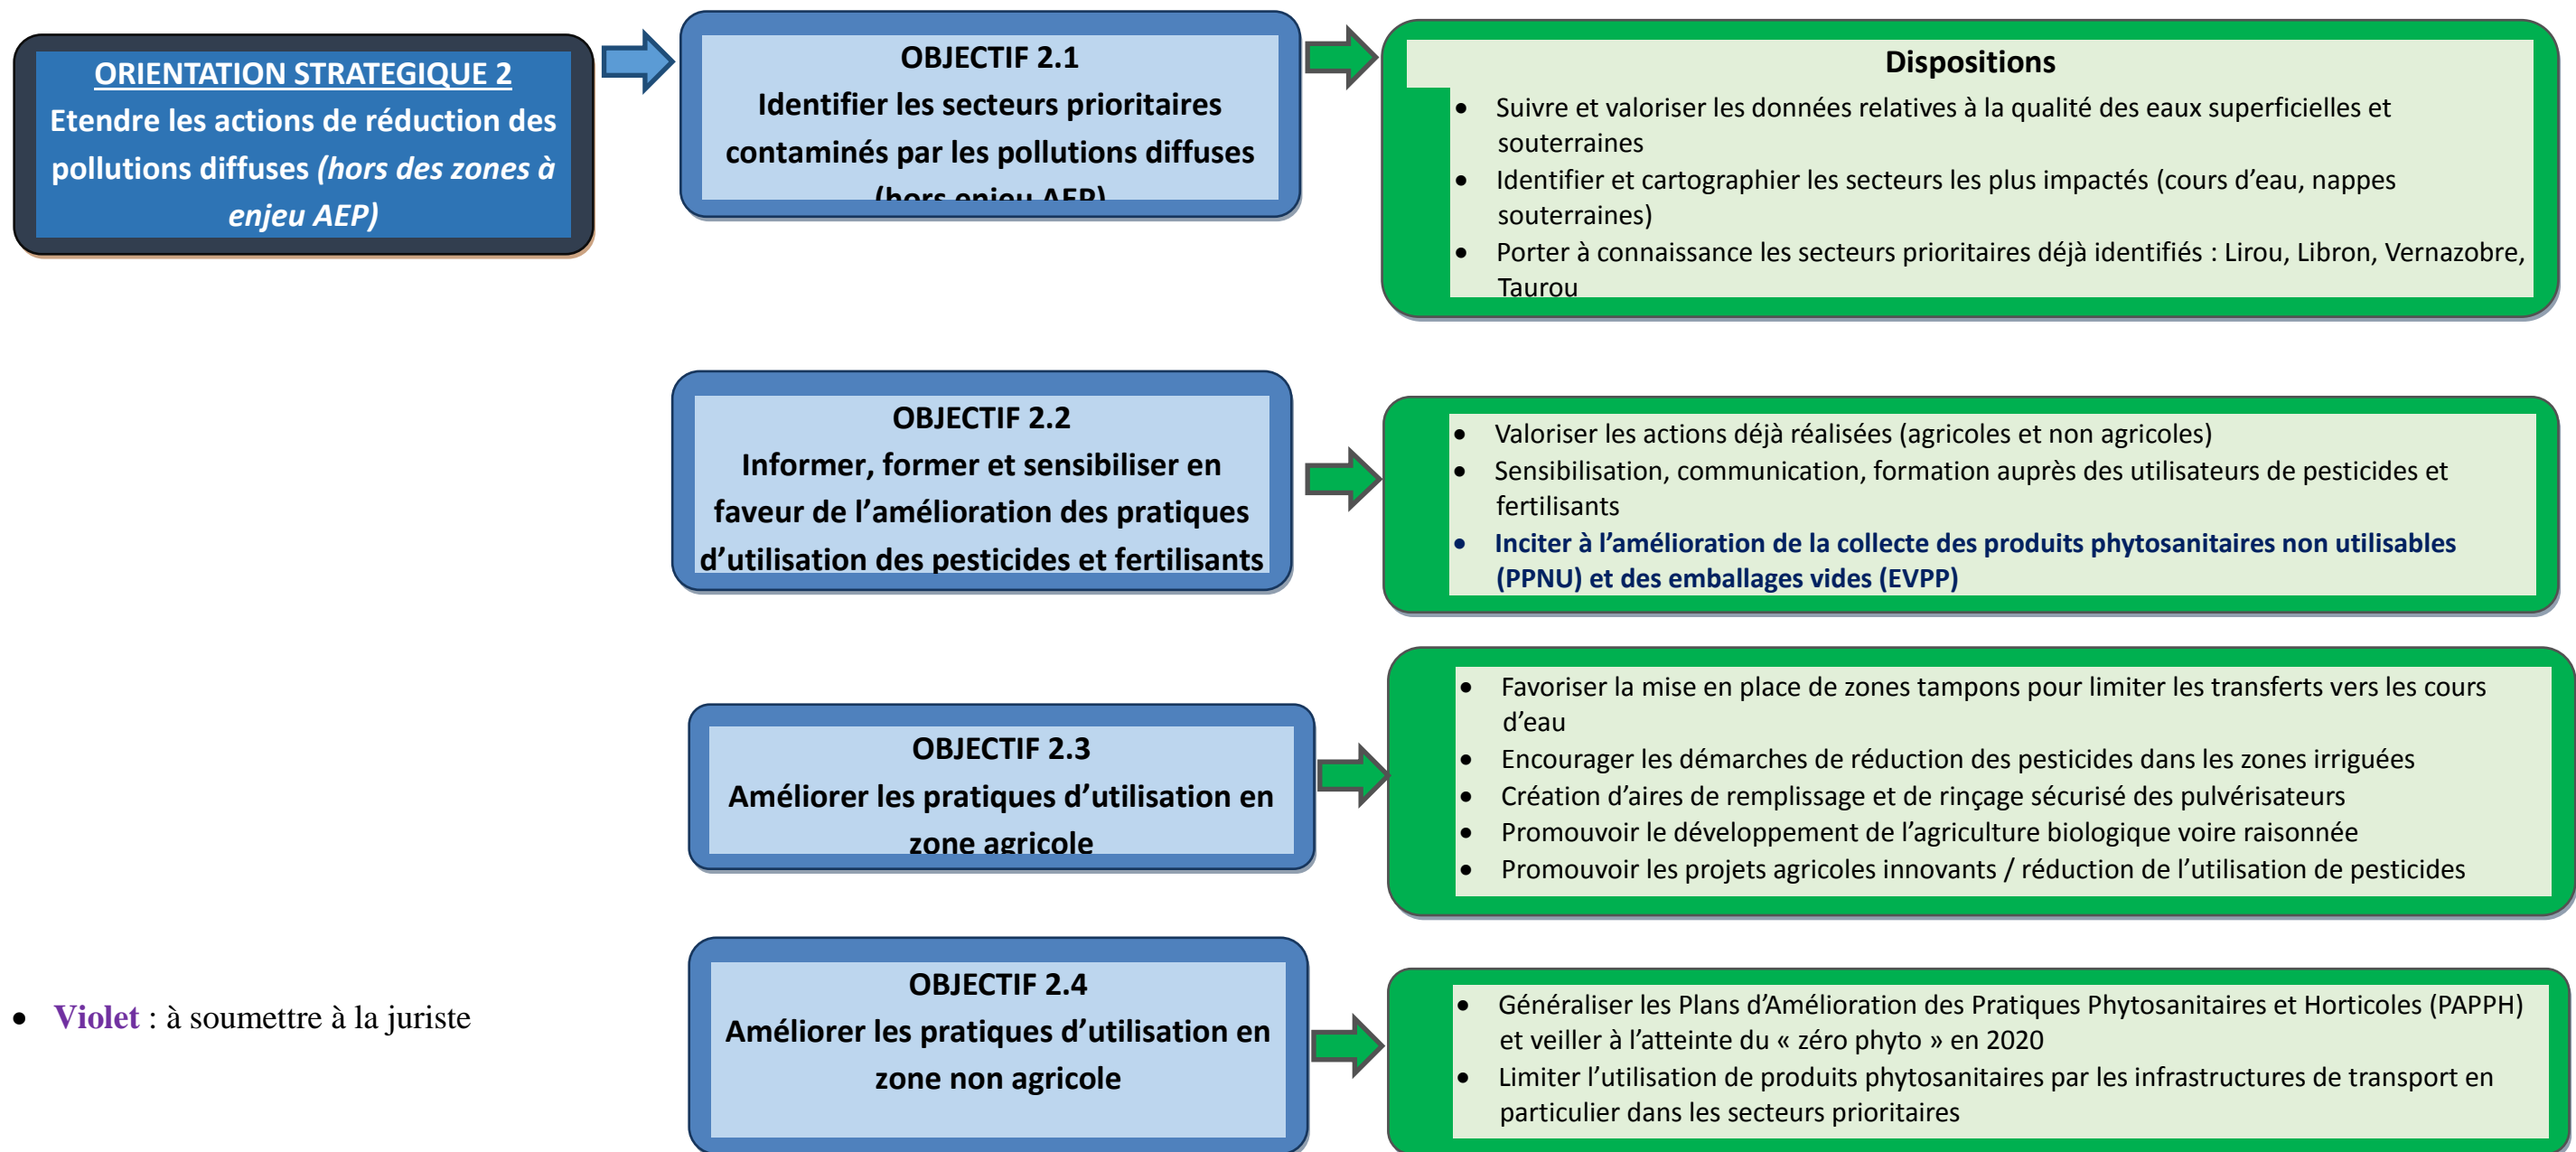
ORIENTATION STRATEGIQUE 2
Etendre les actions de réduction des pollutions diffuses *(hors des zones à enjeu AEP)*

OBJECTIF 2.1
Identifier les secteurs prioritaires contaminés par les pollutions diffuses (hors enjeu AEP)

Dispositions
• Suivre et valoriser les données relatives à la qualité des eaux superficielles et souterraines
• Identifier et cartographier les secteurs les plus impactés (cours d'eau, nappes souterraines)
• Porter à connaissance les secteurs prioritaires déjà identifiés : Lirou, Libron, Vernazobre, Taurou

OBJECTIF 2.2
Informer, former et sensibiliser en faveur de l'amélioration des pratiques d'utilisation des pesticides et fertilisants

• Valoriser les actions déjà réalisées (agricoles et non agricoles)
• Sensibilisation, communication, formation auprès des utilisateurs de pesticides et fertilisants
• Inciter à l'amélioration de la collecte des produits phytosanitaires non utilisables (PPNU) et des emballages vides (EVPP)

OBJECTIF 2.3
Améliorer les pratiques d'utilisation en zone agricole

• Favoriser la mise en place de zones tampons pour limiter les transferts vers les cours d'eau
• Encourager les démarches de réduction des pesticides dans les zones irriguées
• Création d'aires de remplissage et de rinçage sécurisé des pulvérisateurs
• Promouvoir le développement de l'agriculture biologique voire raisonnée
• Promouvoir les projets agricoles innovants / réduction de l'utilisation de pesticides

• Violet : à soumettre à la juriste

OBJECTIF 2.4
Améliorer les pratiques d'utilisation en zone non agricole

• Généraliser les Plans d'Amélioration des Pratiques Phytosanitaires et Horticoles (PAPPH) et veiller à l'atteinte du « zéro phyto » en 2020
• Limiter l'utilisation de produits phytosanitaires par les infrastructures de transport en particulier dans les secteurs prioritaires